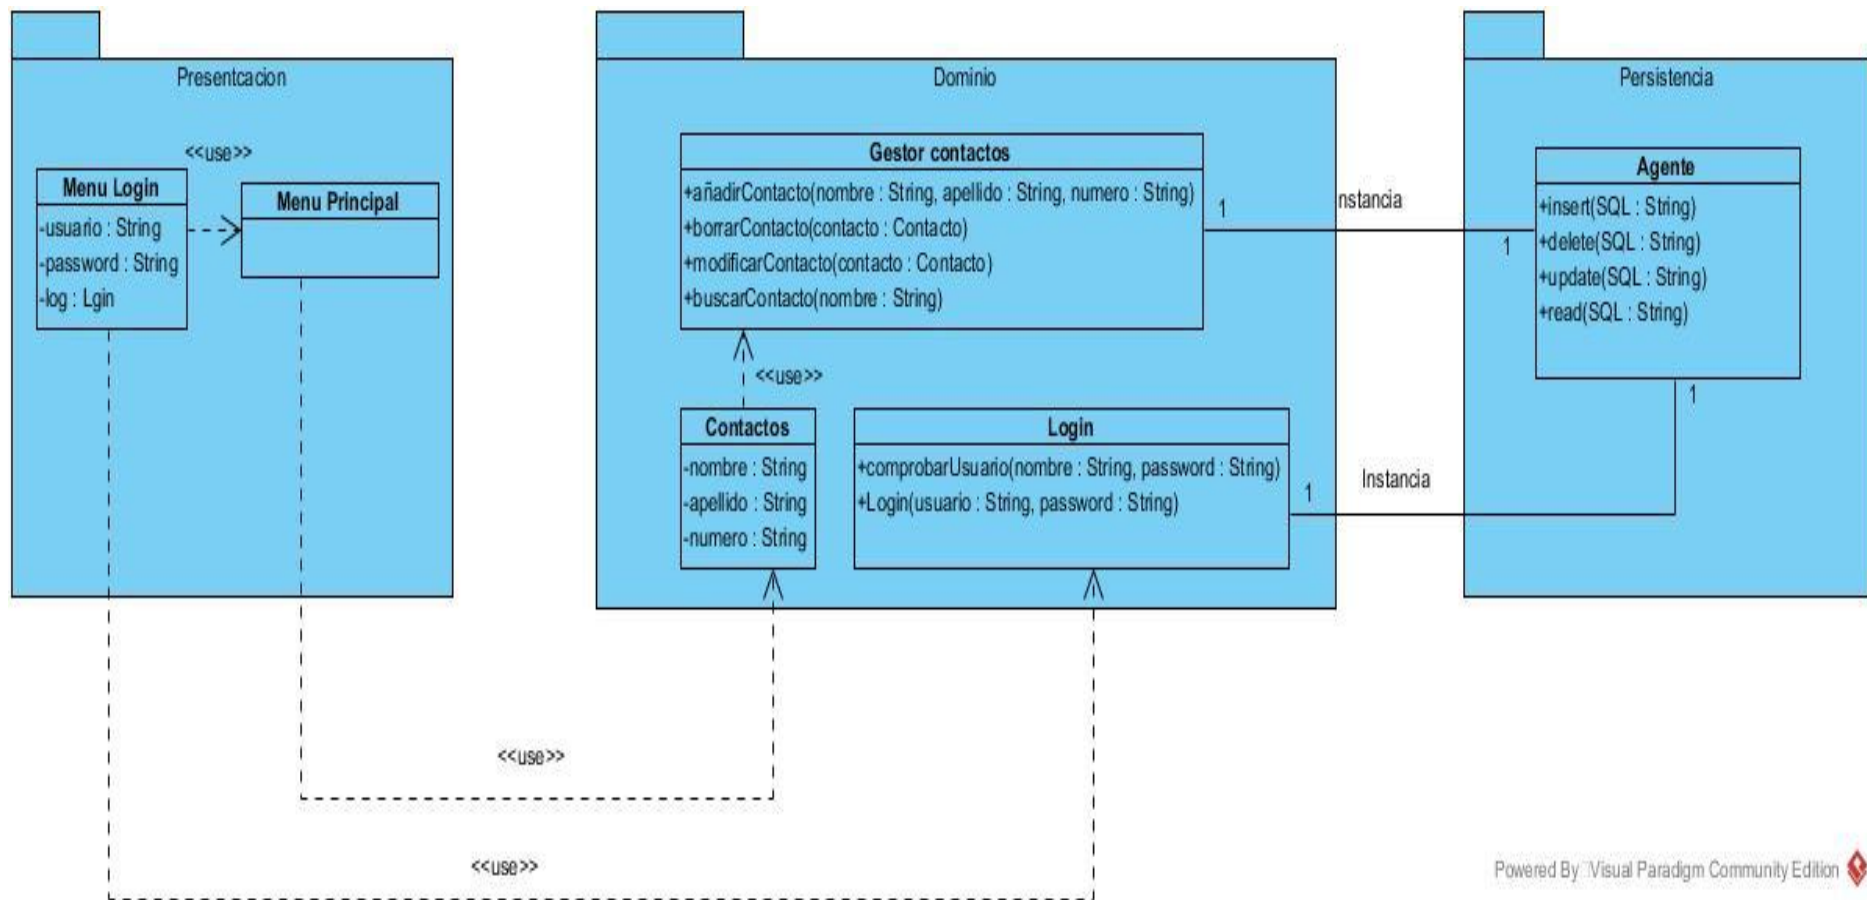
Presentcacion

<<use>>

Menu Login
-usuario : String
-password : String
-log : Lgin

Menu Principal

Dominio

Gestor contactos
+añadirContacto(nombre : String, apellido : String, numero : String)
+borrarContacto(contacto : Contacto)
+modificarContacto(contacto : Contacto)
+buscarContacto(nombre : String)

1

nstancia

<<use>>

Contactos
-nombre : String
-apellido : String
-numero : String

Login
+comprobarUsuario(nombre : String, password : String)
+Login(usuario : String, password : String)

1

Instancia

Persistencia

Agente
+insert(SQL : String)
+delete(SQL : String)
+update(SQL : String)
+read(SQL : String)

1

1

<<use>>

<<use>>

Powered By Visual Paradigm Community Edition